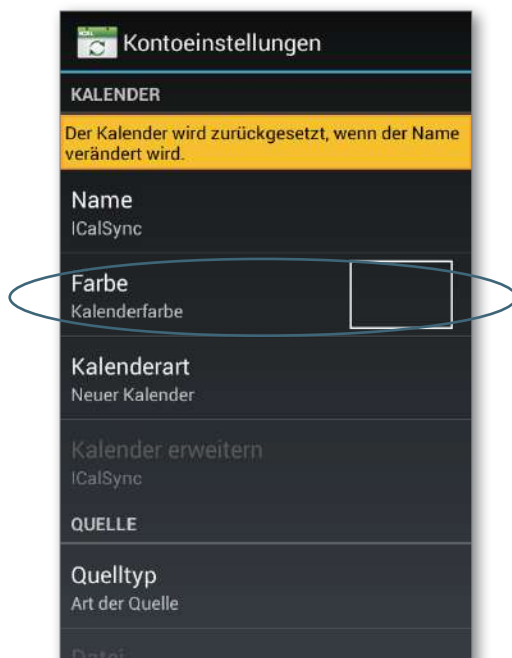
Kontoeinstellungen

KALENDER

Der Kalender wird zurückgesetzt, wenn der Name verändert wird.

Name
ICalSync

Farbe
Kalenderfarbe

Kalenderart
Neuer Kalender

Kalender erweitern
ICalSync

QUELLE

Quelltyp
Art der Quelle

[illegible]